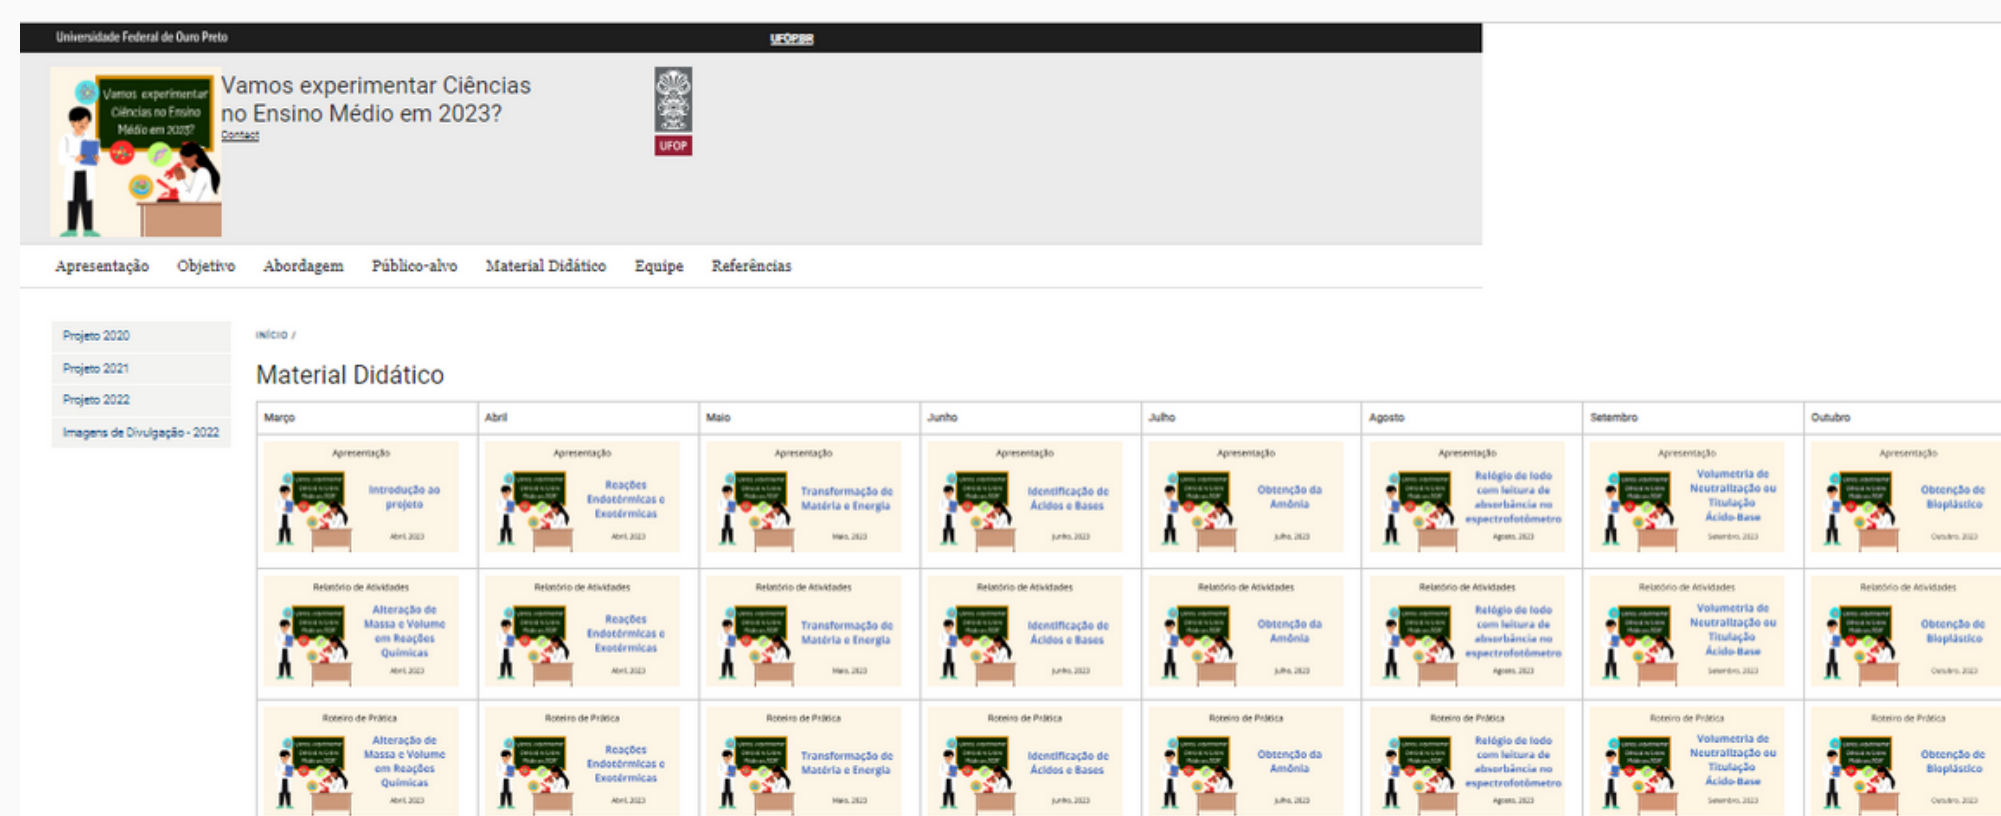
Universidade Federal de Ouro Preto

UFOPBR

Vamos experimentar Ciências no Ensino Médio em 2023?

Vamos experimentar Ciências no Ensino Médio em 2023?

Contact

UFOP

Apresentação Objetivo Abordagem Público-alvo Material Didático Equipe Referências

Projeto 2020
Projeto 2021
Projeto 2022
Imagens de Divulgação - 2022

INÍCIO /

Material Didático

| Março | Abril | Maio | Junho | Julho | Agosto | Setembro | Outubro |
|---|---|---|---|---|---|---|---|
| Apresentação Introdução ao projeto Abril, 2023 | Apresentação Reações Endotérmicas e Exotérmicas Abril, 2023 | Apresentação Transformação de Matéria e Energia Maio, 2023 | Apresentação Identificação de Ácidos e Bases Junho, 2023 | Apresentação Obtenção da Amônia Julho, 2023 | Apresentação Relógio de Iodo com leitura de absorbância no espectrofotômetro Agosto, 2023 | Apresentação Volumetria de Neutralização ou Titulação Ácido-Base Setembro, 2023 | Apresentação Obtenção de Bioplástico Outubro, 2023 |
| Relatório de Atividades Alteração de Massa e Volume em Reações Químicas Abril, 2023 | Relatório de Atividades Reações Endotérmicas e Exotérmicas Abril, 2023 | Relatório de Atividades Transformação de Matéria e Energia Maio, 2023 | Relatório de Atividades Identificação de Ácidos e Bases Junho, 2023 | Relatório de Atividades Obtenção da Amônia Julho, 2023 | Relatório de Atividades Relógio de Iodo com leitura de absorbância no espectrofotômetro Agosto, 2023 | Relatório de Atividades Volumetria de Neutralização ou Titulação Ácido-Base Setembro, 2023 | Relatório de Atividades Obtenção de Bioplástico Outubro, 2023 |
| Roteiro de Prática Alteração de Massa e Volume em Reações Químicas Abril, 2023 | Roteiro de Prática Reações Endotérmicas e Exotérmicas Abril, 2023 | Roteiro de Prática Transformação de Matéria e Energia Maio, 2023 | Roteiro de Prática Identificação de Ácidos e Bases Junho, 2023 | Roteiro de Prática Obtenção da Amônia Julho, 2023 | Roteiro de Prática Relógio de Iodo com leitura de absorbância no espectrofotômetro Agosto, 2023 | Roteiro de Prática Volumetria de Neutralização ou Titulação Ácido-Base Setembro, 2023 | Roteiro de Prática Obtenção de Bioplástico Outubro, 2023 |